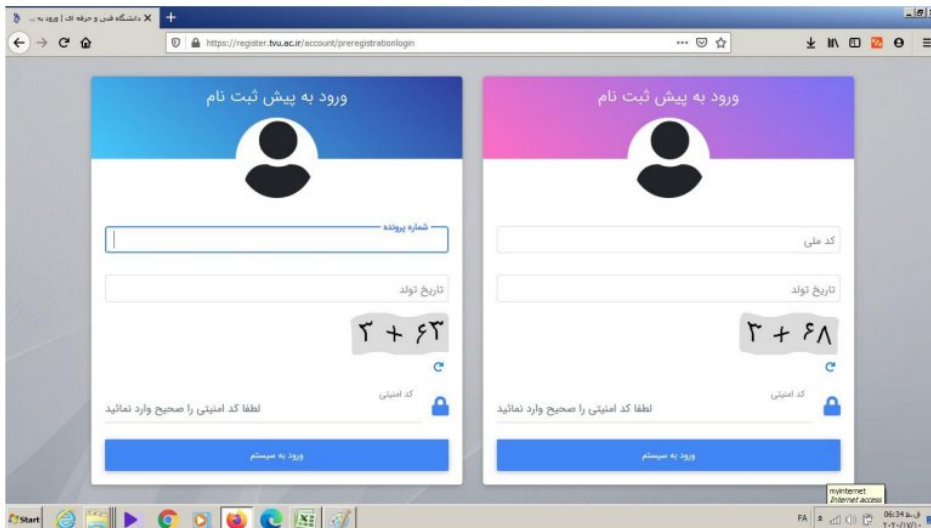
دانشگاه فنی و حرفه ای | ورود به ...

https://register.tvu.ac.ir/account/preregistrationlogin

ورود به پیش ثبت نام

کد ملی

تاریخ تولد

۳ + ۶۸

کد امنیتی

لطفا کد امنیتی را صحیح وارد نمائید

ورود به سیستم

ورود به پیش ثبت نام

شماره پرونده

تاریخ تولد

۳ + ۶۳

کد امنیتی

لطفا کد امنیتی را صحیح وارد نمائید

ورود به سیستم

myinternet
Internet access

Start

FA

06:34 ق.ظ
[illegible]